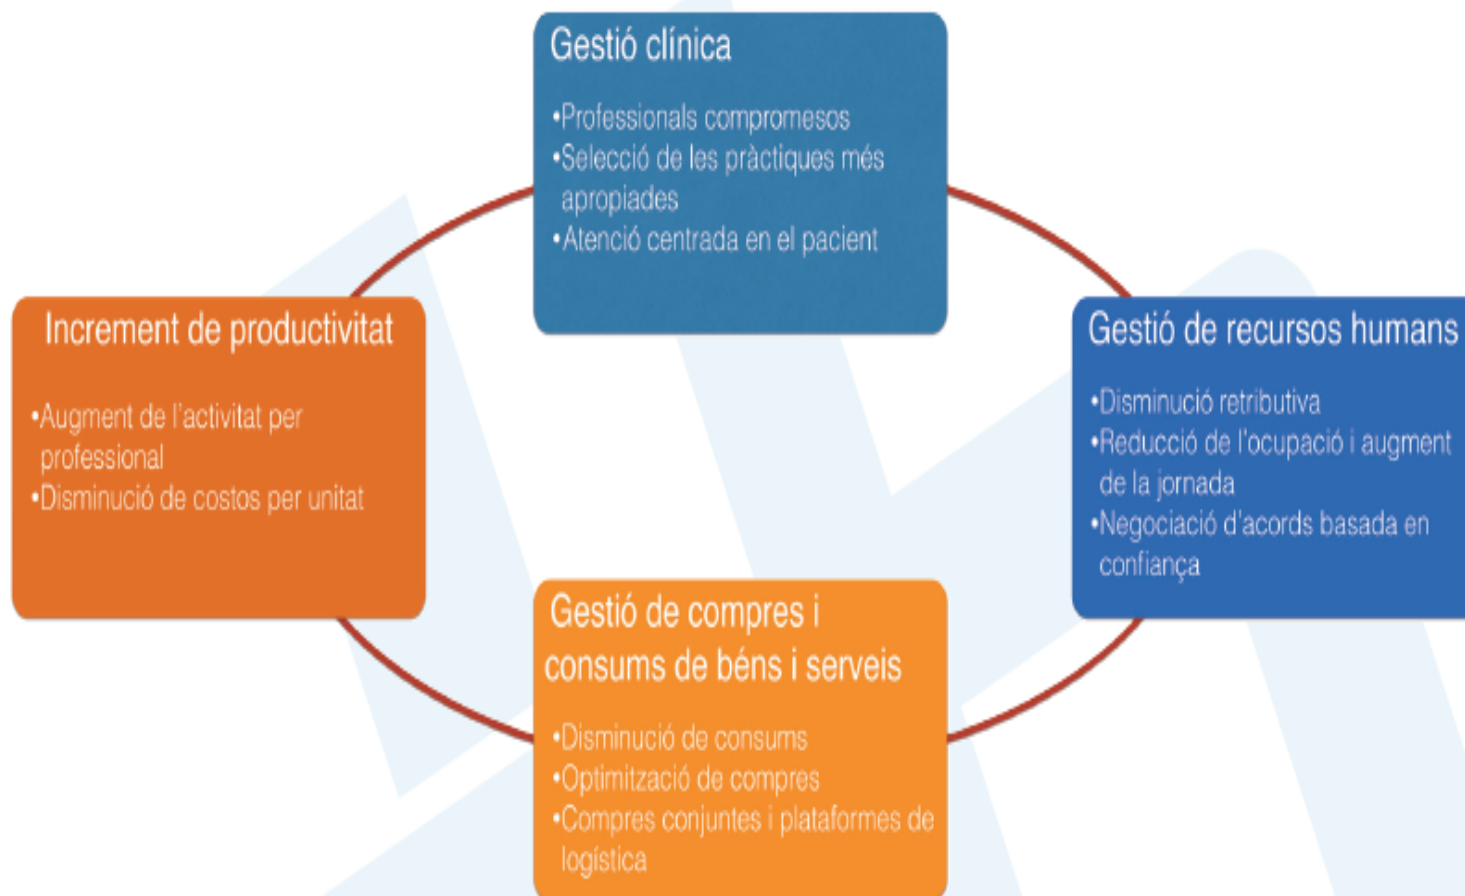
Gestió clínica

•Professionals compromesos
•Selecció de les pràctiques més apropiades
•Atenció centrada en el pacient

Increment de productivitat

•Augment de l'activitat per professional
•Disminució de costos per unitat

Gestió de recursos humans

•Disminució retributiva
•Reducció de l'ocupació i augment de la jornada
•Negociació d'acords basada en confiança

Gestió de compres i consums de béns i serveis

•Disminució de consums
•Optimització de compres
•Compres conjuntes i plataformes de logística